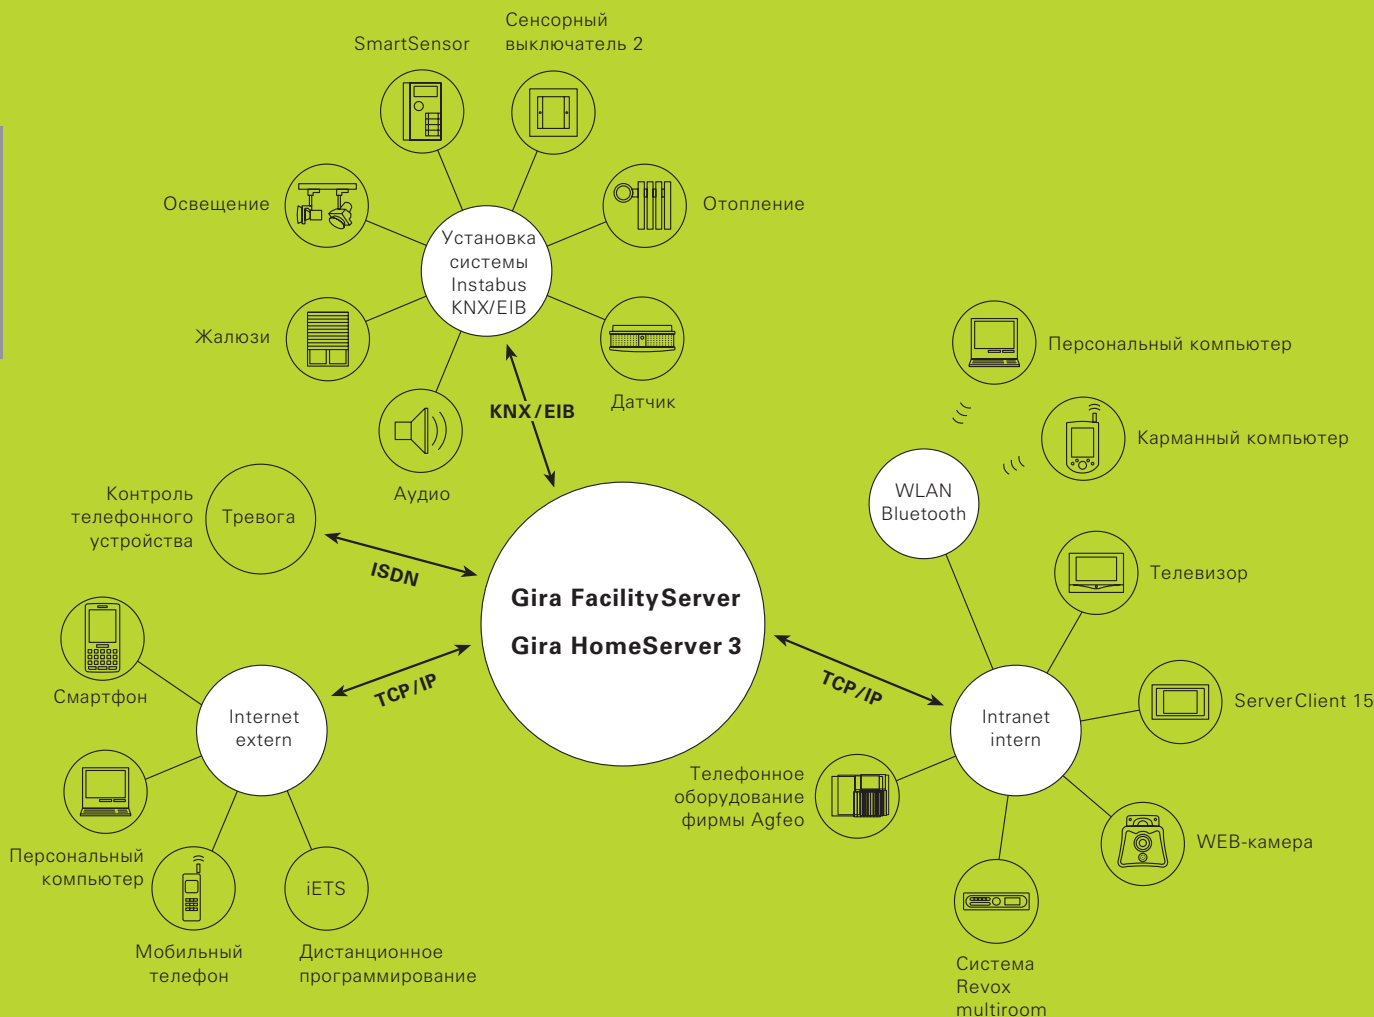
SmartSensor

Сенсорный выключатель 2

Освещение

Отопление

Установка системы Instabus KNX/EIB

Жалюзи

Датчик

Аудио

KNX/EIB

Персональный компьютер

Карманный компьютер

WLAN Bluetooth

Контроль телефонного устройства

Тревога

ISDN

Gira FacilityServer

Gira HomeServer 3

Телевизор

Смартфон

TCP/IP

TCP/IP

Internet extern

Intranet intern

ServerClient 15

Телефонное оборудование фирмы Agfeo

Персональный компьютер

WEB-камера

iETS

Мобильный телефон

Дистанционное программирование

Система Revox multiroom